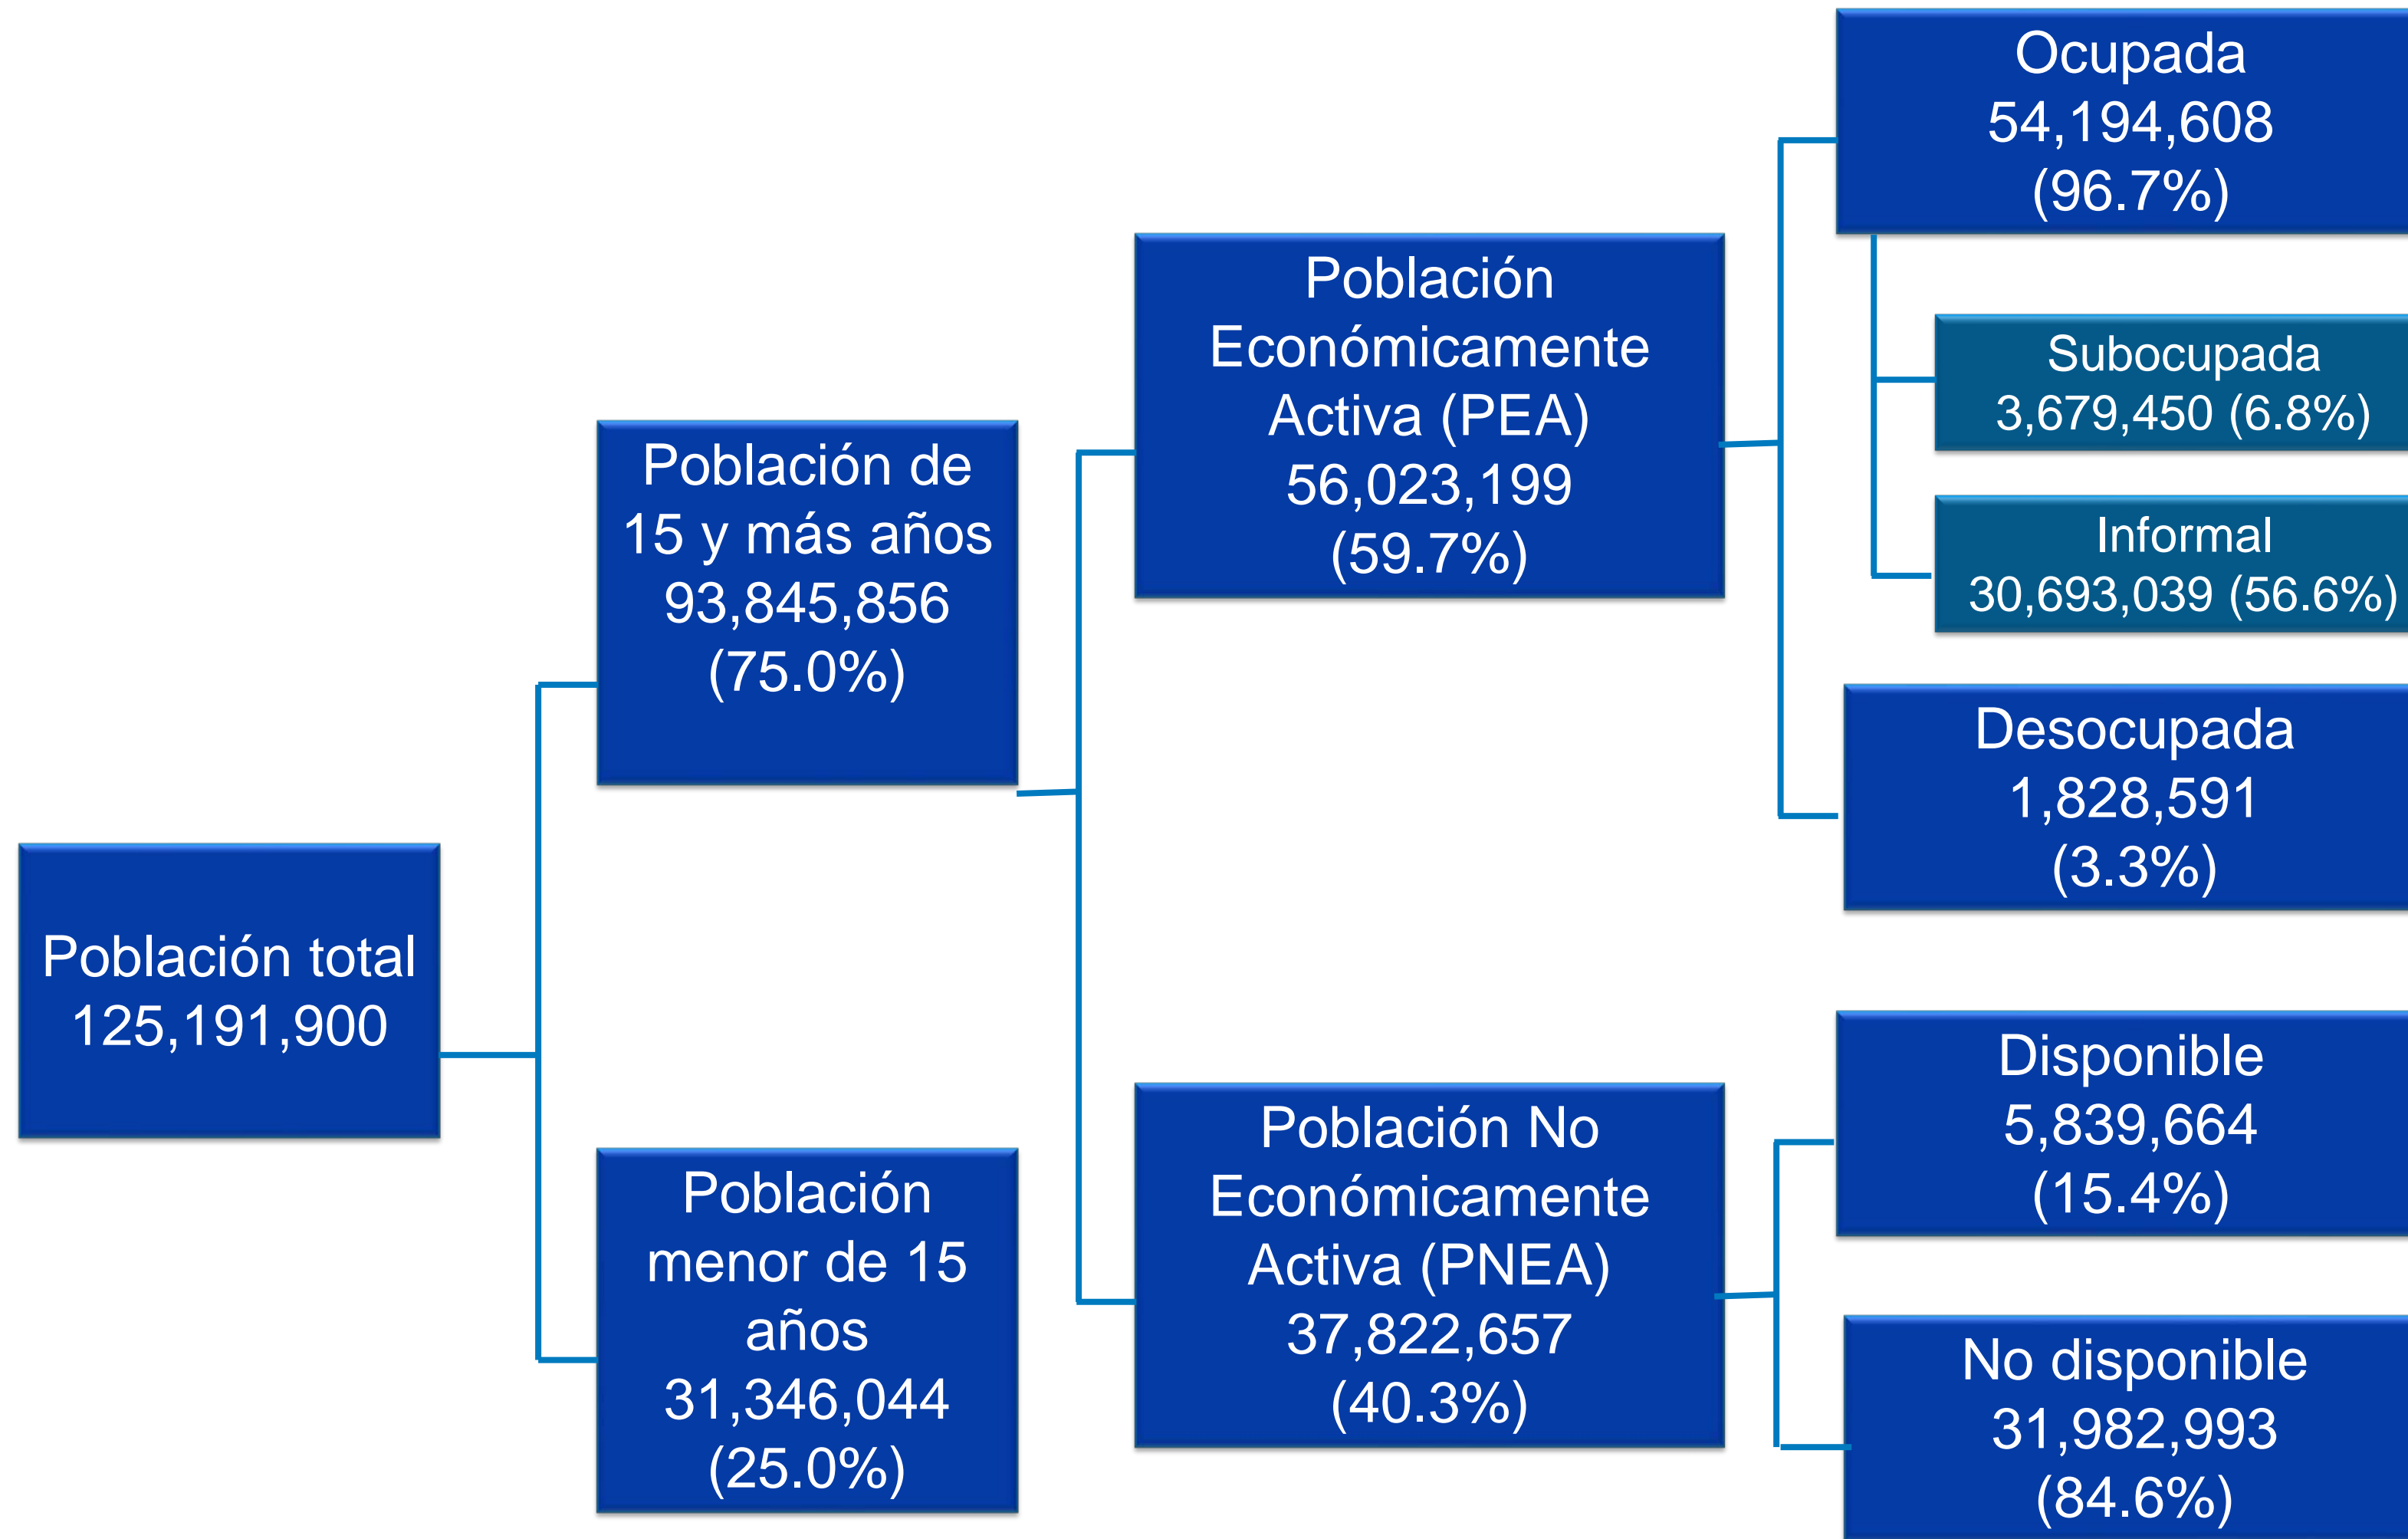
Población total
125,191,900

Población de 15 y más años
93,845,856
(75.0%)

Población menor de 15 años
31,346,044
(25.0%)

Población Económicamente Activa (PEA)
56,023,199
(59.7%)

Población No Económicamente Activa (PNEA)
37,822,657
(40.3%)

Ocupada
54,194,608
(96.7%)

Subocupada
3,679,450 (6.8%)

Informal
30,693,039 (56.6%)

Desocupada
1,828,591
(3.3%)

Disponible
5,839,664
(15.4%)

No disponible
31,982,993
(84.6%)